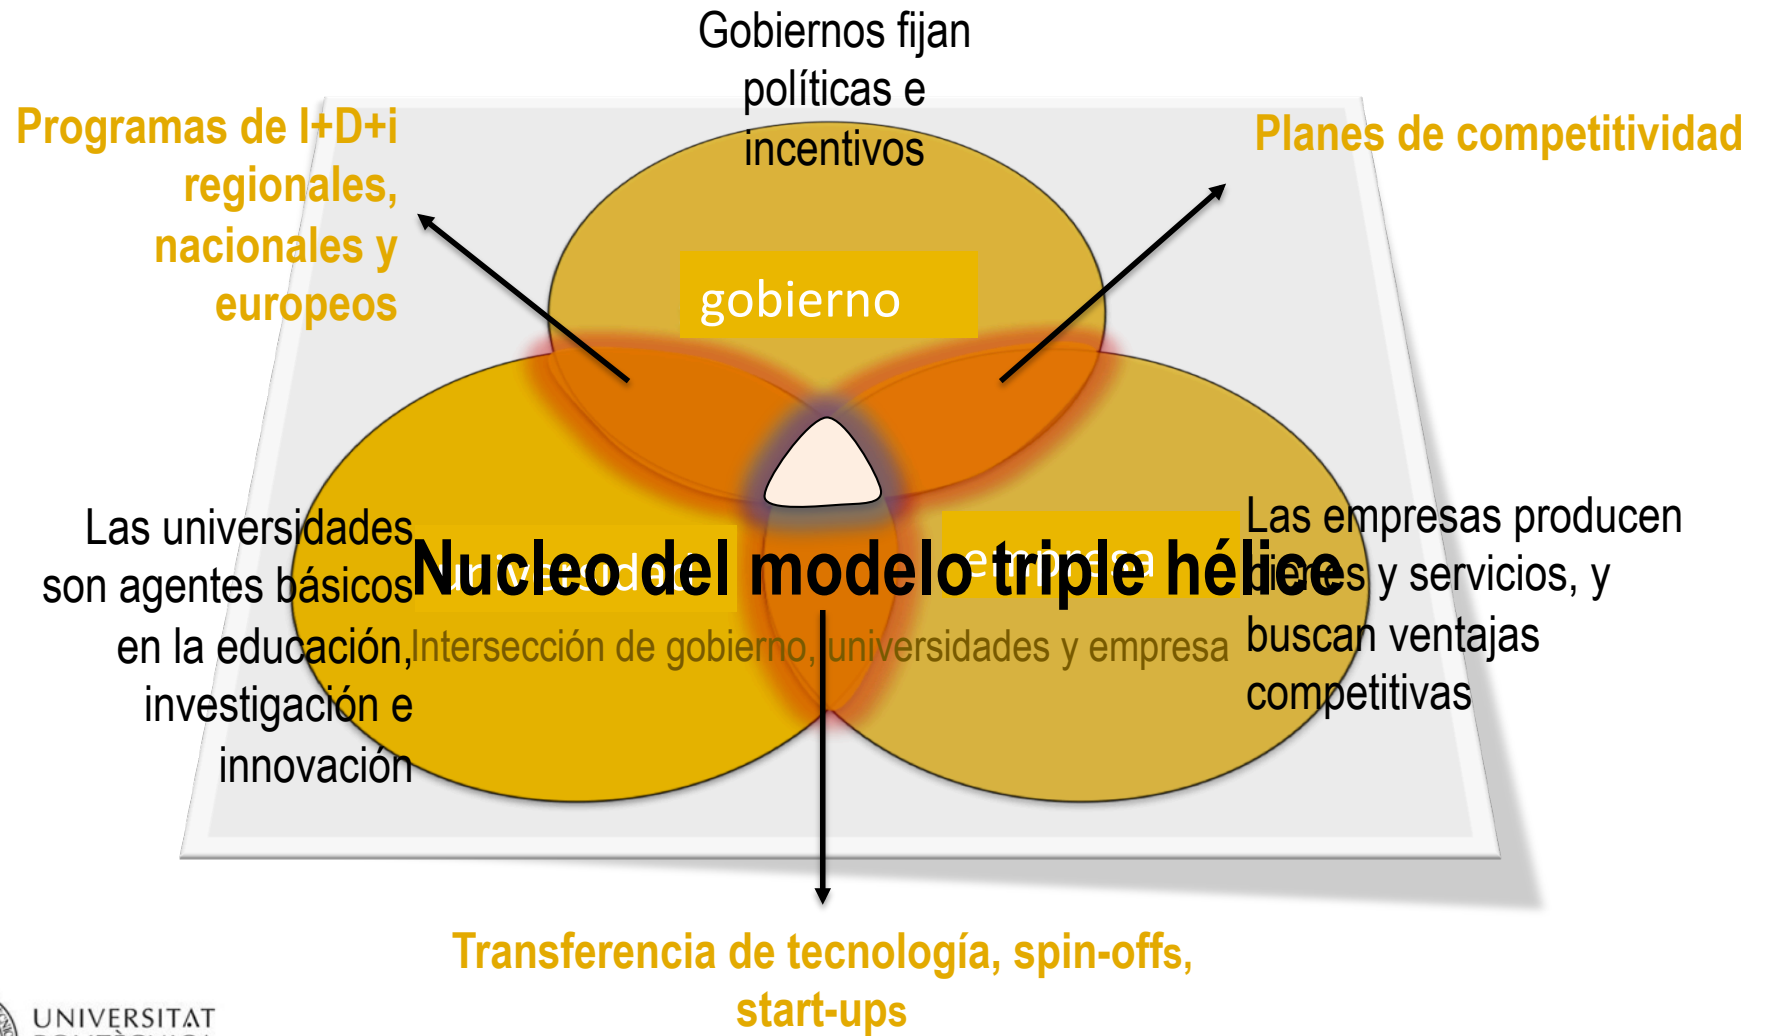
Gobiernos fijan políticas e incentivos

Programas de I+D+i regionales, nacionales y europeos

Planes de competitividad

gobierno

Las universidades son agentes básicos en la educación, investigación e innovación

universidad

Nucleo del modelo triple hélice

empresa

Las empresas producen bienes y servicios, y buscan ventajas competitivas

Intersección de gobierno, universidades y empresa

Transferencia de tecnología, spin-offs, start-ups

UNIVERSITAT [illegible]